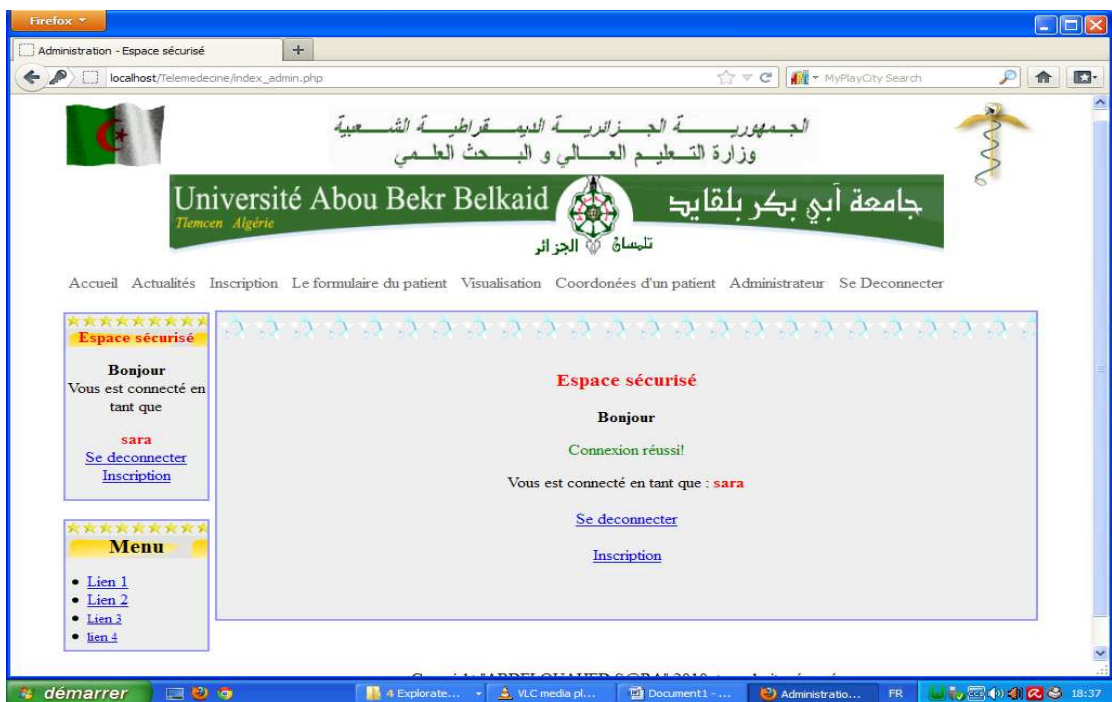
Firefox

Administration - Espace sécurisé

localhost/Telemedecine/index_admin.php

MyPlayCity Search

الجمهورية الجزائرية الديمقراطية الشعبية
وزارة التعليم العالي و البحث العلمي

Université Abou Bekr Belkaid
Tlemcen Algérie
جامعة أبي بكر بلقايد
تلمسان الجزائر

Accueil Actualités Inscription Le formulaire du patient Visualisation Coordonées d'un patient Administrateur Se Deconnecter

Espace sécurisé

Bonjour
Vous est connecté en tant que

sara
Se deconnecter
Inscription

Menu

- Lien 1
- Lien 2
- Lien 3
- lien 4

Espace sécurisé

Bonjour

Connexion réussi!

Vous est connecté en tant que : sara

Se deconnecter

Inscription

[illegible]

démarrer

4 Explorate...

VLC media pl...

Document1 - ...

Administratio...

FR

18:37